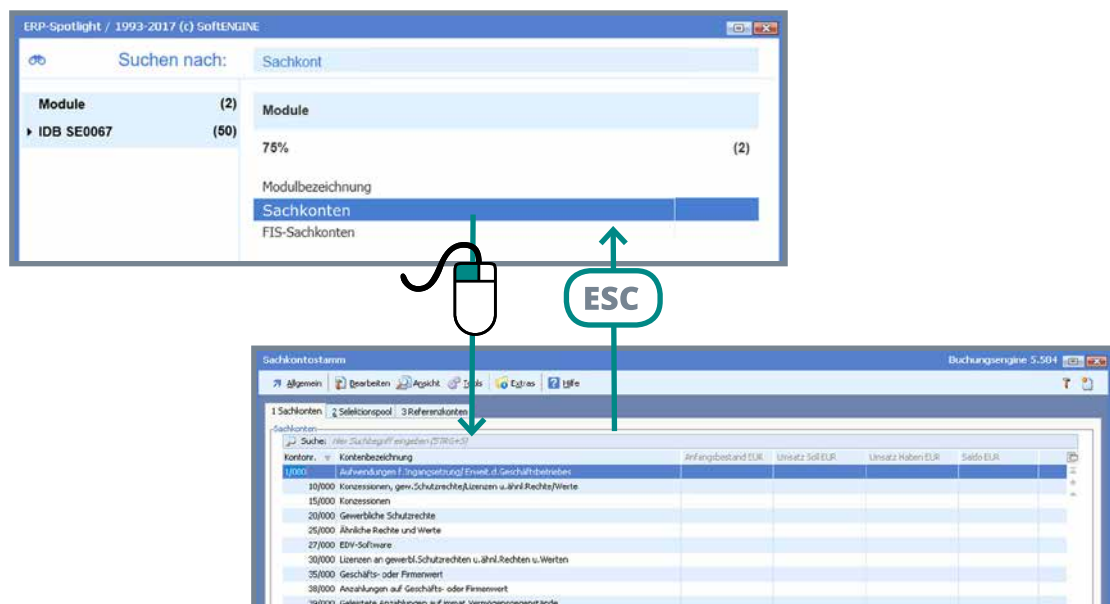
ERP-Spotlight / 1993-2017 (c) SoftENGINE

Suchen nach: Sachkont

Module (2)
IDB SE0067 (50)

Module

75% (2)

Modulbezeichnung
Sachkonten
FIS-Sachkonten

ESC

Sachkontostamm
Buchungsengine 5.504

Allgemein Bearbeiten Ansicht Tools Extras Hilfe

1 Sachkonten 2 Selektionspool 3 Referenzkonten

Sachkonten
Suche: Hier Suchbegriff eingeben (STRG+S)

| Kontonr. | Kontenbezeichnung | Anfangsbestand EUR | Umsatz Soll EUR | Umsatz Haben EUR | Saldo EUR |
|---|---|---|---|---|---|
| 1/000 | Aufwendungen f.Ingangsetzung/Erweit.d.Geschäftsbetriebes | | | | |
| 10/000 | Konzessionen, gew.Schutzrechte/Lizenzen u.ähnl.Rechte/Werte | | | | |
| 15/000 | Konzessionen | | | | |
| 20/000 | Gewerbliche Schutzrechte | | | | |
| 25/000 | Ähnliche Rechte und Werte | | | | |
| 27/000 | EDV-Software | | | | |
| 30/000 | Lizenzen an gewerbl.Schutzrechten u.ähnl.Rechten u.Werten | | | | |
| 35/000 | Geschäfts- oder Firmenwert | | | | |
| 38/000 | Anzahlungen auf Geschäfts- oder Firmenwert | | | | |
| 39/000 | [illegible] | | | | |